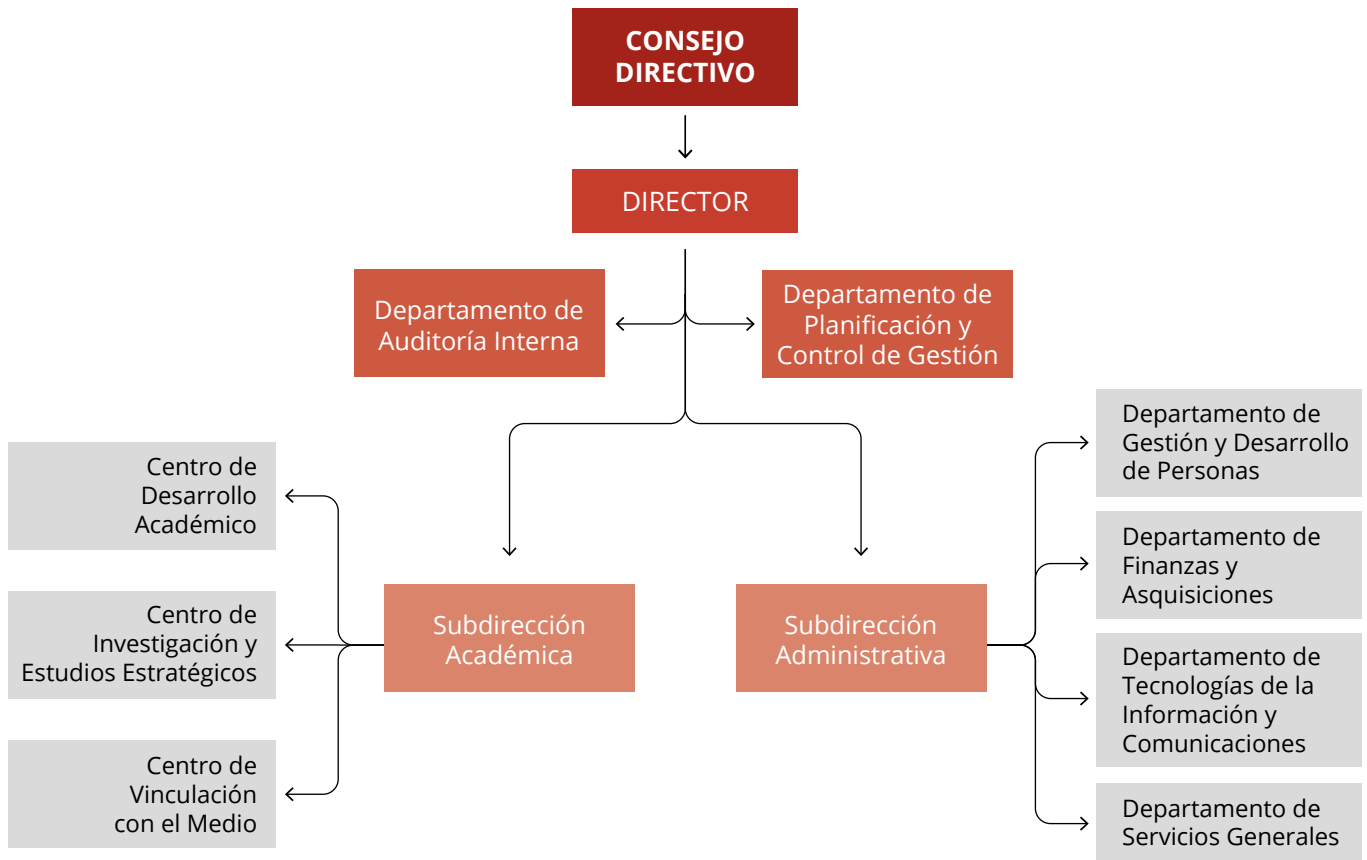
CONSEJO DIRECTIVO

DIRECTOR

Departamento de Auditoría Interna

Departamento de Planificación y Control de Gestión

Centro de Desarrollo Académico

Centro de Investigación y Estudios Estratégicos

Centro de Vinculación con el Medio

Subdirección Académica

Subdirección Administrativa

Departamento de Gestión y Desarrollo de Personas

Departamento de Finanzas y Asquisiciones

Departamento de Tecnologías de la Información y Comunicaciones

Departamento de Servicios Generales